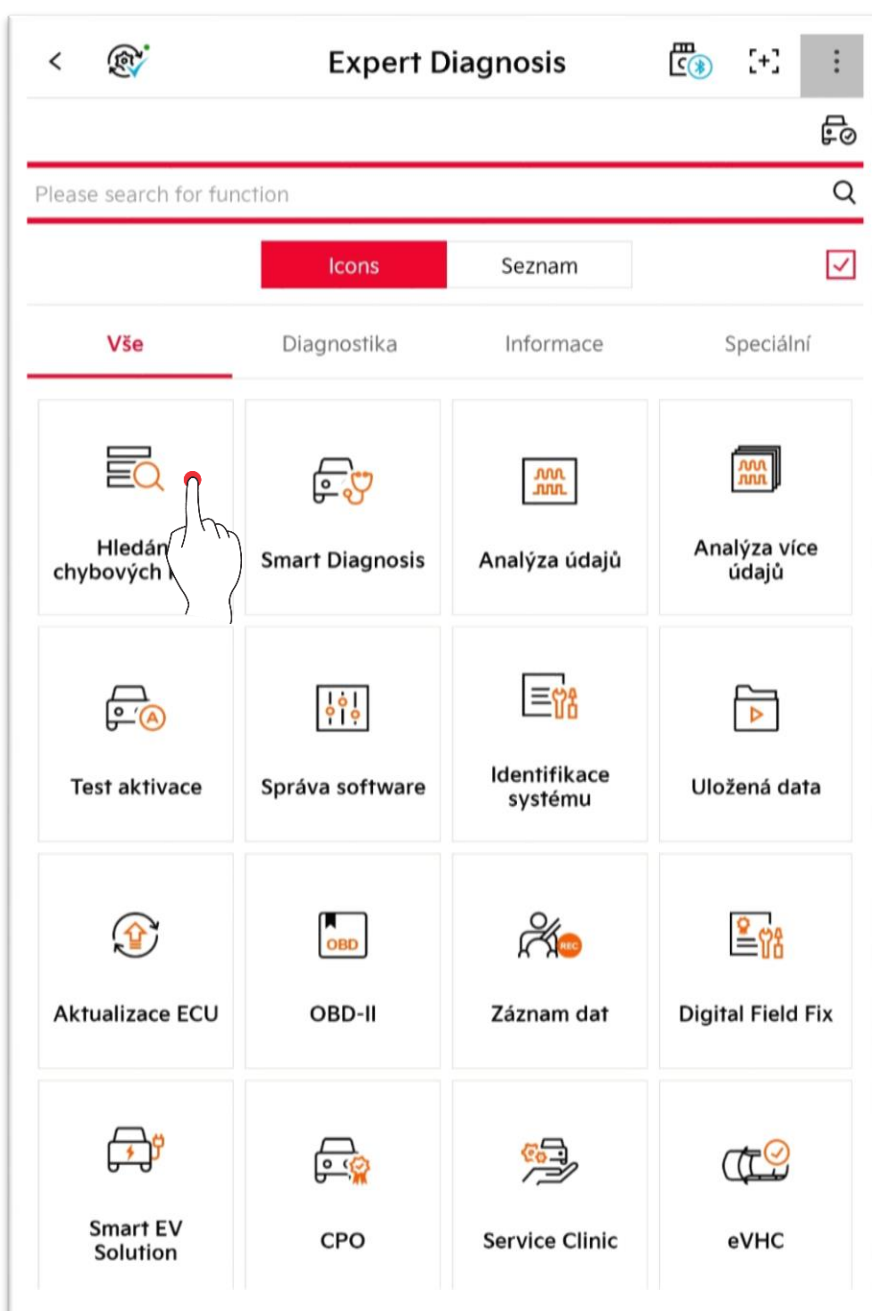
Expert Diagnosis

Please search for function

Icons | Seznam

Vše | Diagnostika | Informace | Speciální

Hledán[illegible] chybových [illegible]

Smart Diagnosis

Analýza údajů

Analýza více údajů

Test aktivace

Správa software

Identifikace systému

Uložená data

Aktualizace ECU

OBD

OBD-II

REC

Záznam dat

Digital Field Fix

Smart EV Solution

CPO

Service Clinic

eVHC